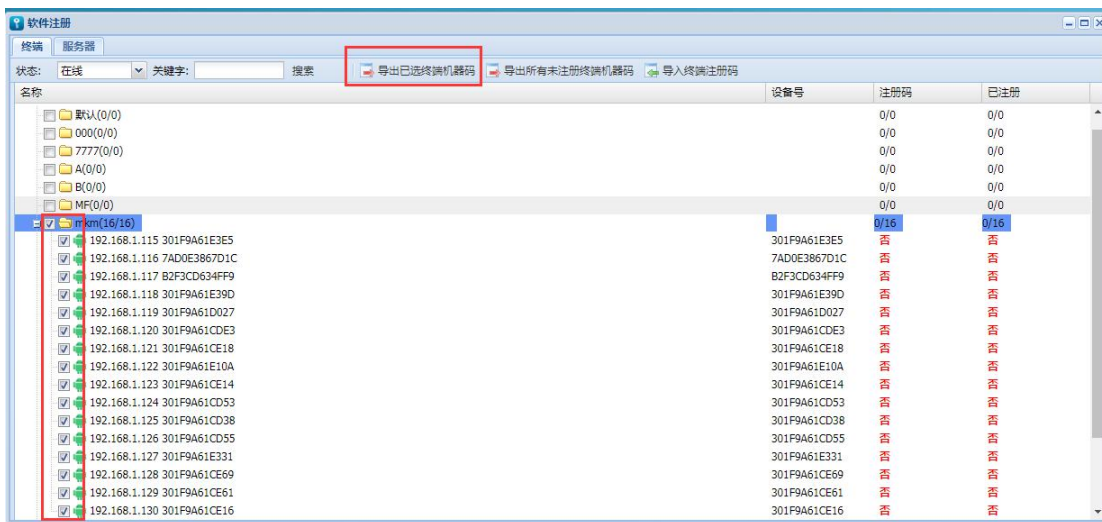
软件注册

终端 服务器

状态: 在线 关键字: 搜索 导出已选终端机器码 导出所有未注册终端机器码 导入终端注册码

| 名称 | 设备号 | 注册码 | 已注册 |
|---|---|---|---|
| 默认(0/0) | | 0/0 | 0/0 |
| 000(0/0) | | 0/0 | 0/0 |
| 7777(0/0) | | 0/0 | 0/0 |
| A(0/0) | | 0/0 | 0/0 |
| B(0/0) | | 0/0 | 0/0 |
| MF(0/0) | | 0/0 | 0/0 |
| mkm(16/16) | | 0/16 | 0/16 |
| 192.168.1.115 301F9A61E3E5 | 301F9A61E3E5 | 否 | 否 |
| 192.168.1.116 7AD0E3867D1C | 7AD0E3867D1C | 否 | 否 |
| 192.168.1.117 B2F3CD634FF9 | B2F3CD634FF9 | 否 | 否 |
| 192.168.1.118 301F9A61E39D | 301F9A61E39D | 否 | 否 |
| 192.168.1.119 301F9A61D027 | 301F9A61D027 | 否 | 否 |
| 192.168.1.120 301F9A61CDE3 | 301F9A61CDE3 | 否 | 否 |
| 192.168.1.121 301F9A61CE18 | 301F9A61CE18 | 否 | 否 |
| 192.168.1.122 301F9A61E10A | 301F9A61E10A | 否 | 否 |
| 192.168.1.123 301F9A61CE14 | 301F9A61CE14 | 否 | 否 |
| 192.168.1.124 301F9A61CD53 | 301F9A61CD53 | 否 | 否 |
| 192.168.1.125 301F9A61CD38 | 301F9A61CD38 | 否 | 否 |
| 192.168.1.126 301F9A61CD55 | 301F9A61CD55 | 否 | 否 |
| 192.168.1.127 301F9A61E331 | 301F9A61E331 | 否 | 否 |
| 192.168.1.128 301F9A61CE69 | 301F9A61CE69 | 否 | 否 |
| 192.168.1.129 301F9A61CE61 | 301F9A61CE61 | 否 | 否 |
| 192.168.1.130 301F9A61CE16 | 301F9A61CE16 | 否 | 否 |